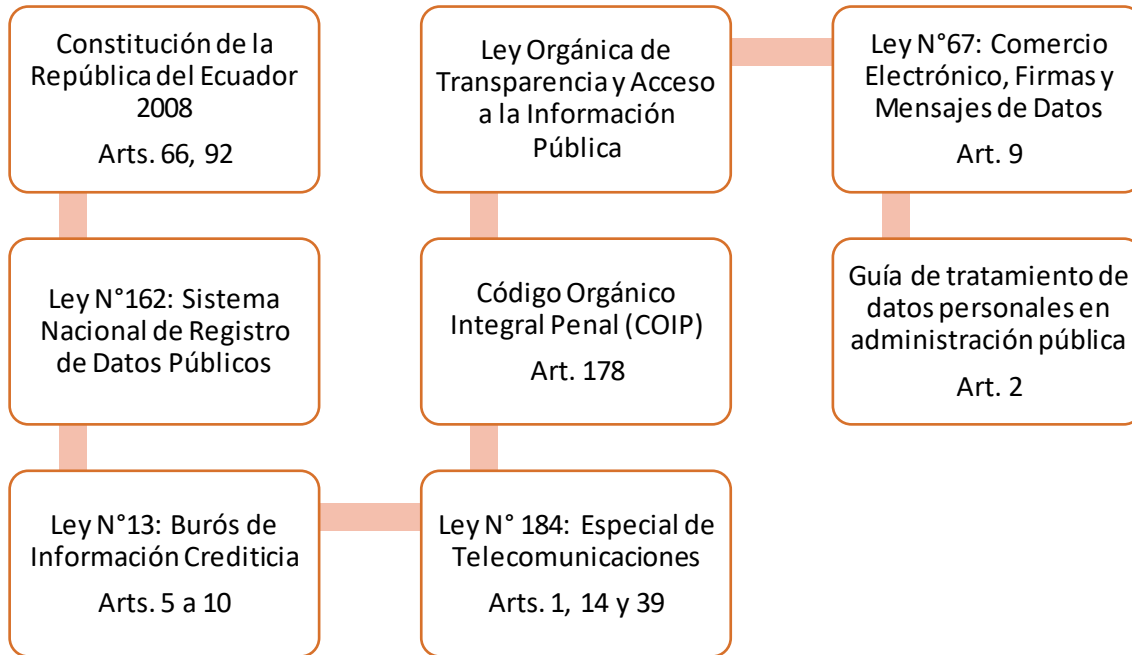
Constitución de la República del Ecuador 2008

Arts. 66, 92

Ley N°162: Sistema Nacional de Registro de Datos Públicos

Ley N°13: Burós de Información Crediticia

Arts. 5 a 10

Ley N° 184: Especial de Telecomunicaciones

Arts. 1, 14 y 39

Código Orgánico Integral Penal (COIP)

Art. 178

Ley Orgánica de Transparencia y Acceso a la Información Pública

Ley N°67: Comercio Electrónico, Firmas y Mensajes de Datos

Art. 9

Guía de tratamiento de datos personales en administración pública

Art. 2